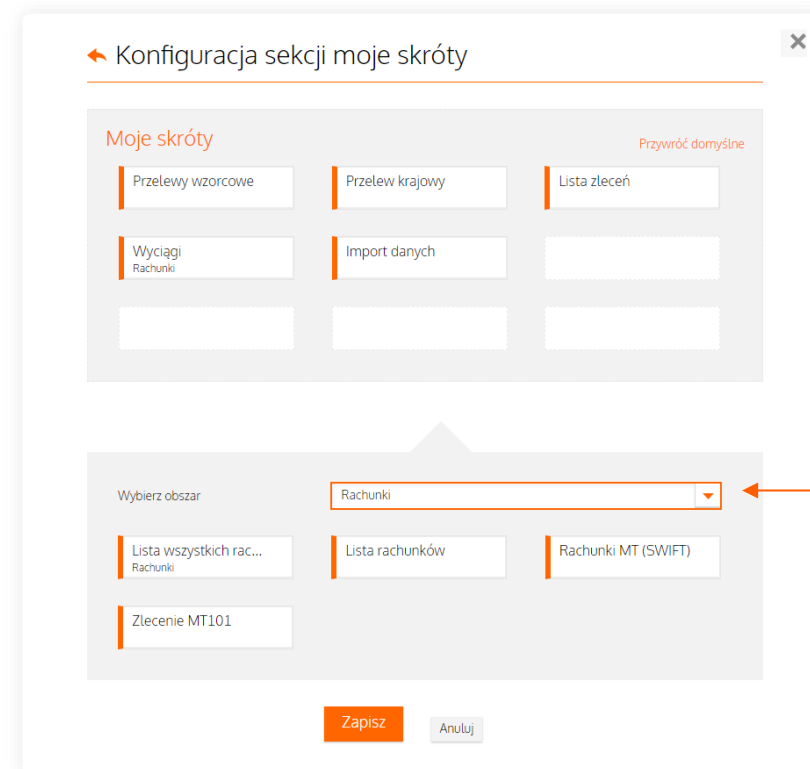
Konfiguracja sekcji moje skróty

Moje skróty

Przywróć domyślne

Przelewy wzorcowe

Przelew krajowy

Lista zleceń

Wyciągi
Rachunki

Import danych

Wybierz obszar

Rachunki

Lista wszystkich rac...
Rachunki

Lista rachunków

Rachunki MT (SWIFT)

Zlecenie MT101

Zapisz

Anuluj